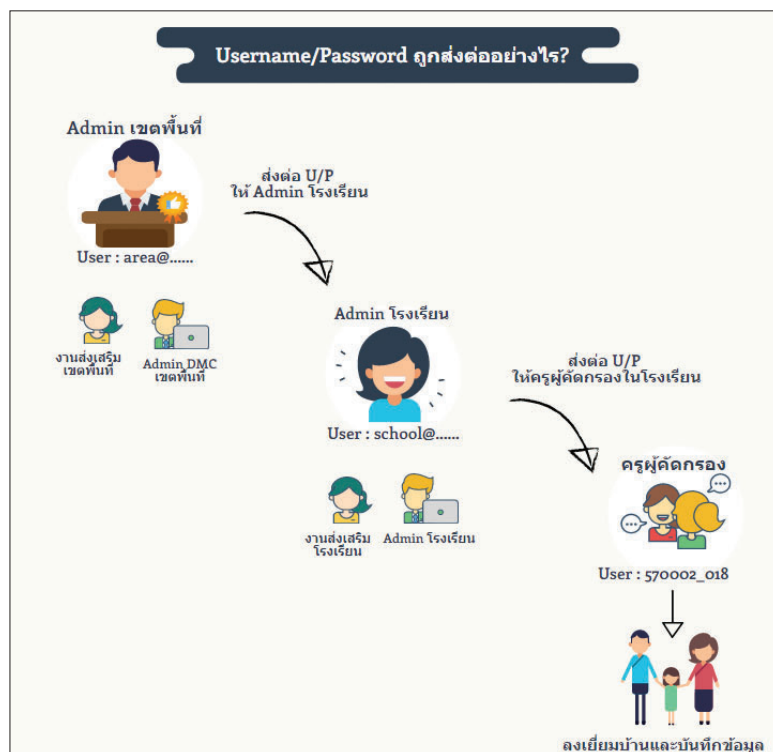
Username/Password ถูกส่งต่ออย่างไร?

Admin เขตพื้นที่

User : area@......

งานส่งเสริม เขตพื้นที่

Admin DMC เขตพื้นที่

ส่งต่อ U/P ให้ Admin โรงเรียน

Admin โรงเรียน

User : school@......

งานส่งเสริม โรงเรียน

Admin โรงเรียน

ส่งต่อ U/P ให้ครูผู้คัดกรองในโรงเรียน

ครูผู้คัดกรอง

User : 570002_018

ลงเยี่ยมบ้านและบันทึกข้อมูล